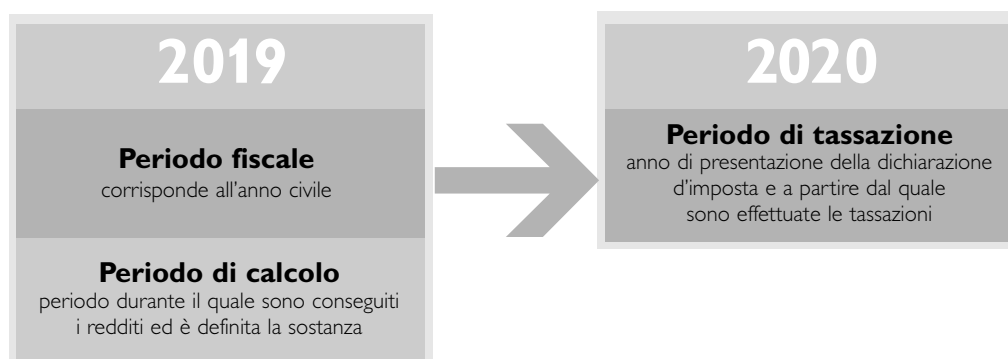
2019

Periodo fiscale
corrisponde all'anno civile

Periodo di calcolo
periodo durante il quale sono conseguiti i redditi ed è definita la sostanza

2020

Periodo di tassazione
anno di presentazione della dichiarazione d'imposta e a partire dal quale sono effettuate le tassazioni